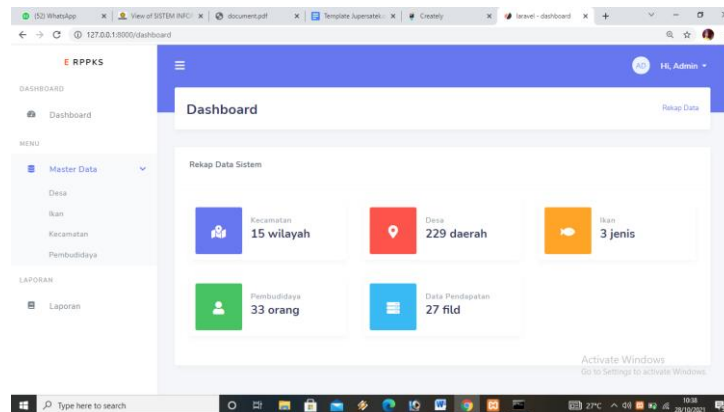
(52) WhatsApp | View of SISTEM INFO | document.pdf | Template Jupersatel | Creately | laravel - dashboard

127.0.0.1:8000/dashboard

E RPPKS

DASHBOARD

Dashboard

MENU

Master Data

Desa

Ikan

Kecamatan

Pembudidaya

LAPORAN

Laporan

AD Hi, Admin

Dashboard

Rekap Data

Rekap Data Sistem

Kecamatan
15 wilayah

Desa
229 daerah

Ikan
3 jenis

Pembudidaya
33 orang

Data Pendapatan
27 fild

Activate Windows
Go to Settings to activate Windows.

Type here to search

27°C

10:38
28/10/2021